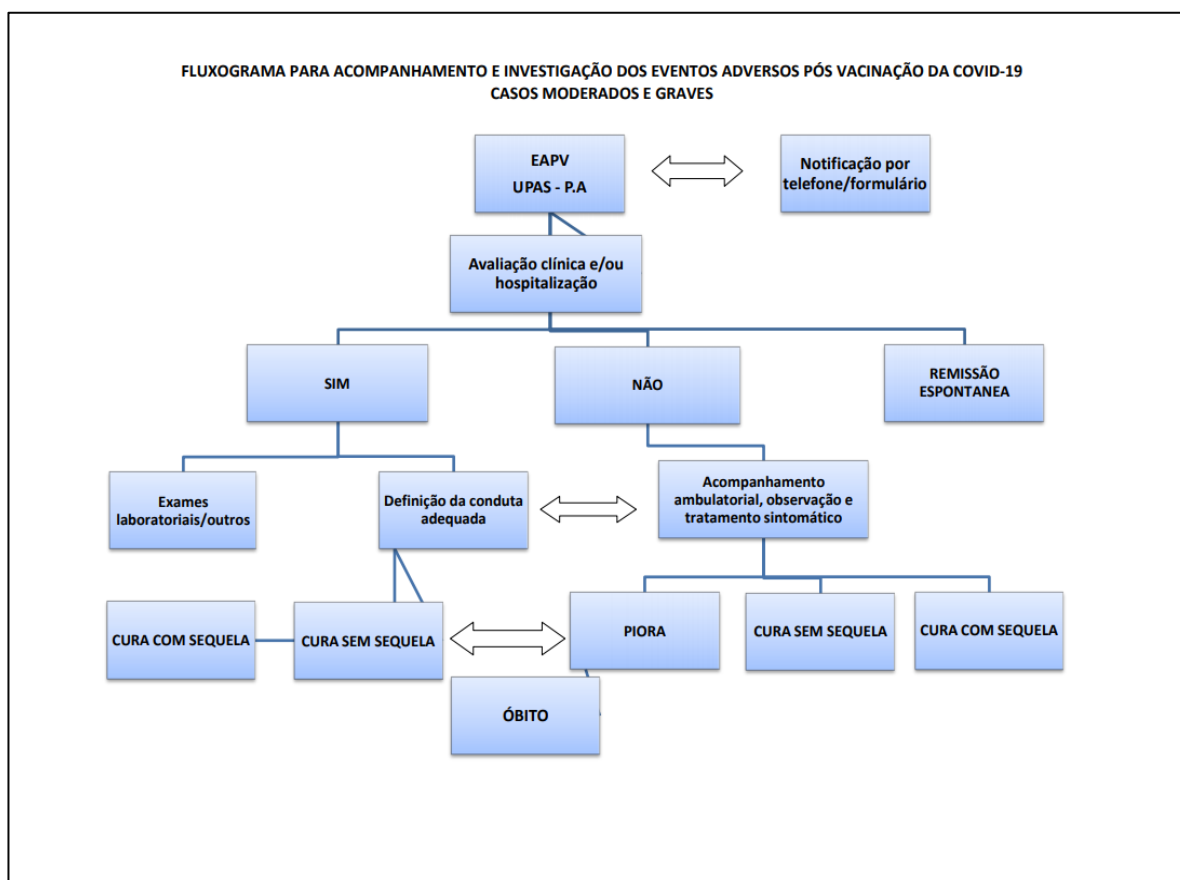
FLUXOGRAMA PARA ACOMPANHAMENTO E INVESTIGAÇÃO DOS EVENTOS ADVERSOS PÓS VACINAÇÃO DA COVID-19
CASOS MODERADOS E GRAVES

EAPV
UPAS - P.A

Notificação por telefone/formulário

Avaliação clínica e/ou hospitalização

SIM

NÃO

REMISSÃO ESPONTANEA

Exames laboratoriais/outros

Definição da conduta adequada

Acompanhamento ambulatorial, observação e tratamento sintomático

CURA COM SEQUELA

CURA SEM SEQUELA

PIORA

CURA SEM SEQUELA

CURA COM SEQUELA

ÓBITO